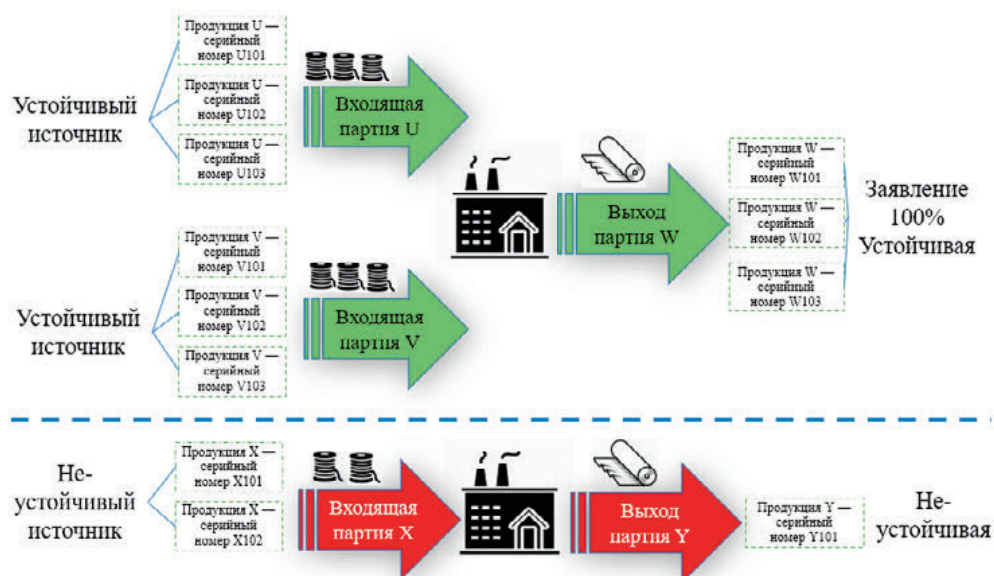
Устойчивый источник

Продукция U — серийный номер U101

Продукция U — серийный номер U102

Продукция U — серийный номер U103

Входящая партия U

Устойчивый источник

Продукция V — серийный номер V101

Продукция V — серийный номер V102

Продукция V — серийный номер V103

Входящая партия V

Выход партия W

Продукция W — серийный номер W101

Продукция W — серийный номер W102

Продукция W — серийный номер W103

Заявление 100% Устойчивая

Не-устойчивый источник

Продукция X — серийный номер X101

Продукция X — серийный номер X102

Входящая партия X

Выход партия Y

Продукция Y — серийный номер Y101

Не-устойчивая